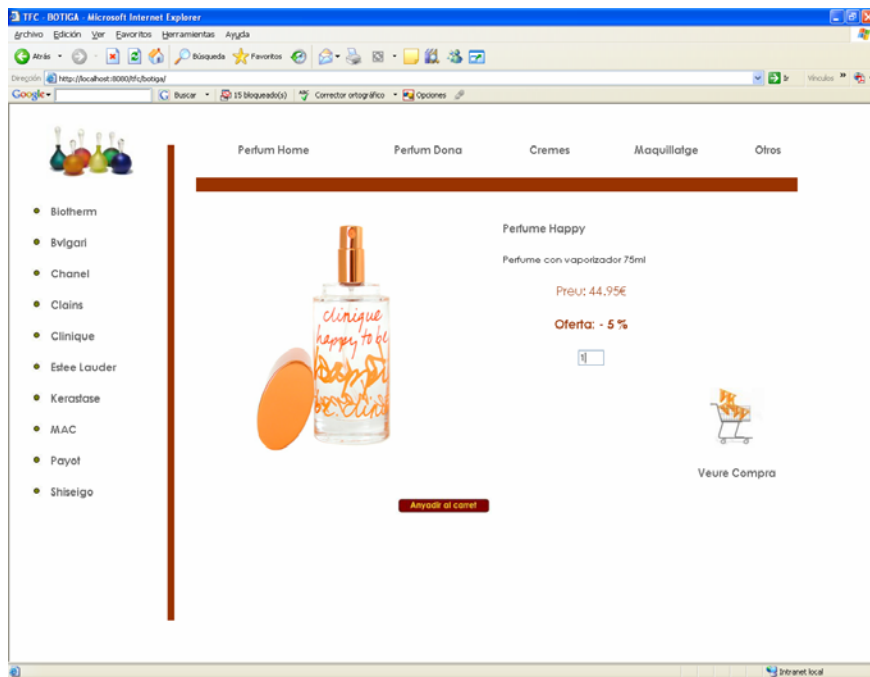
TFC - BOTIGA - Microsoft Internet Explorer

Archivo Edición Ver Favoritos Herramientas Ayuda

Atrás Búsqueda Favoritos

Dirección http://localhost:8080/tfc/botiga/ Ir Vínculos

Google Buscar 15 bloqueado(s) Corrector ortográfico Opciones

Perfum Home Perfum Dona Cremes Maquillatge Otros

Biotherm
Bvlgari
Chanel
Clains
Clinique
Estee Lauder
Kerastase
MAC
Payot
Shiseigo

Perfume Happy

Perfume con vaporizador 75ml

Preu: 44.95€

Oferta: - 5 %

1

clinique happy to be

Veure Compra

Anyadir al carret

Intranet local